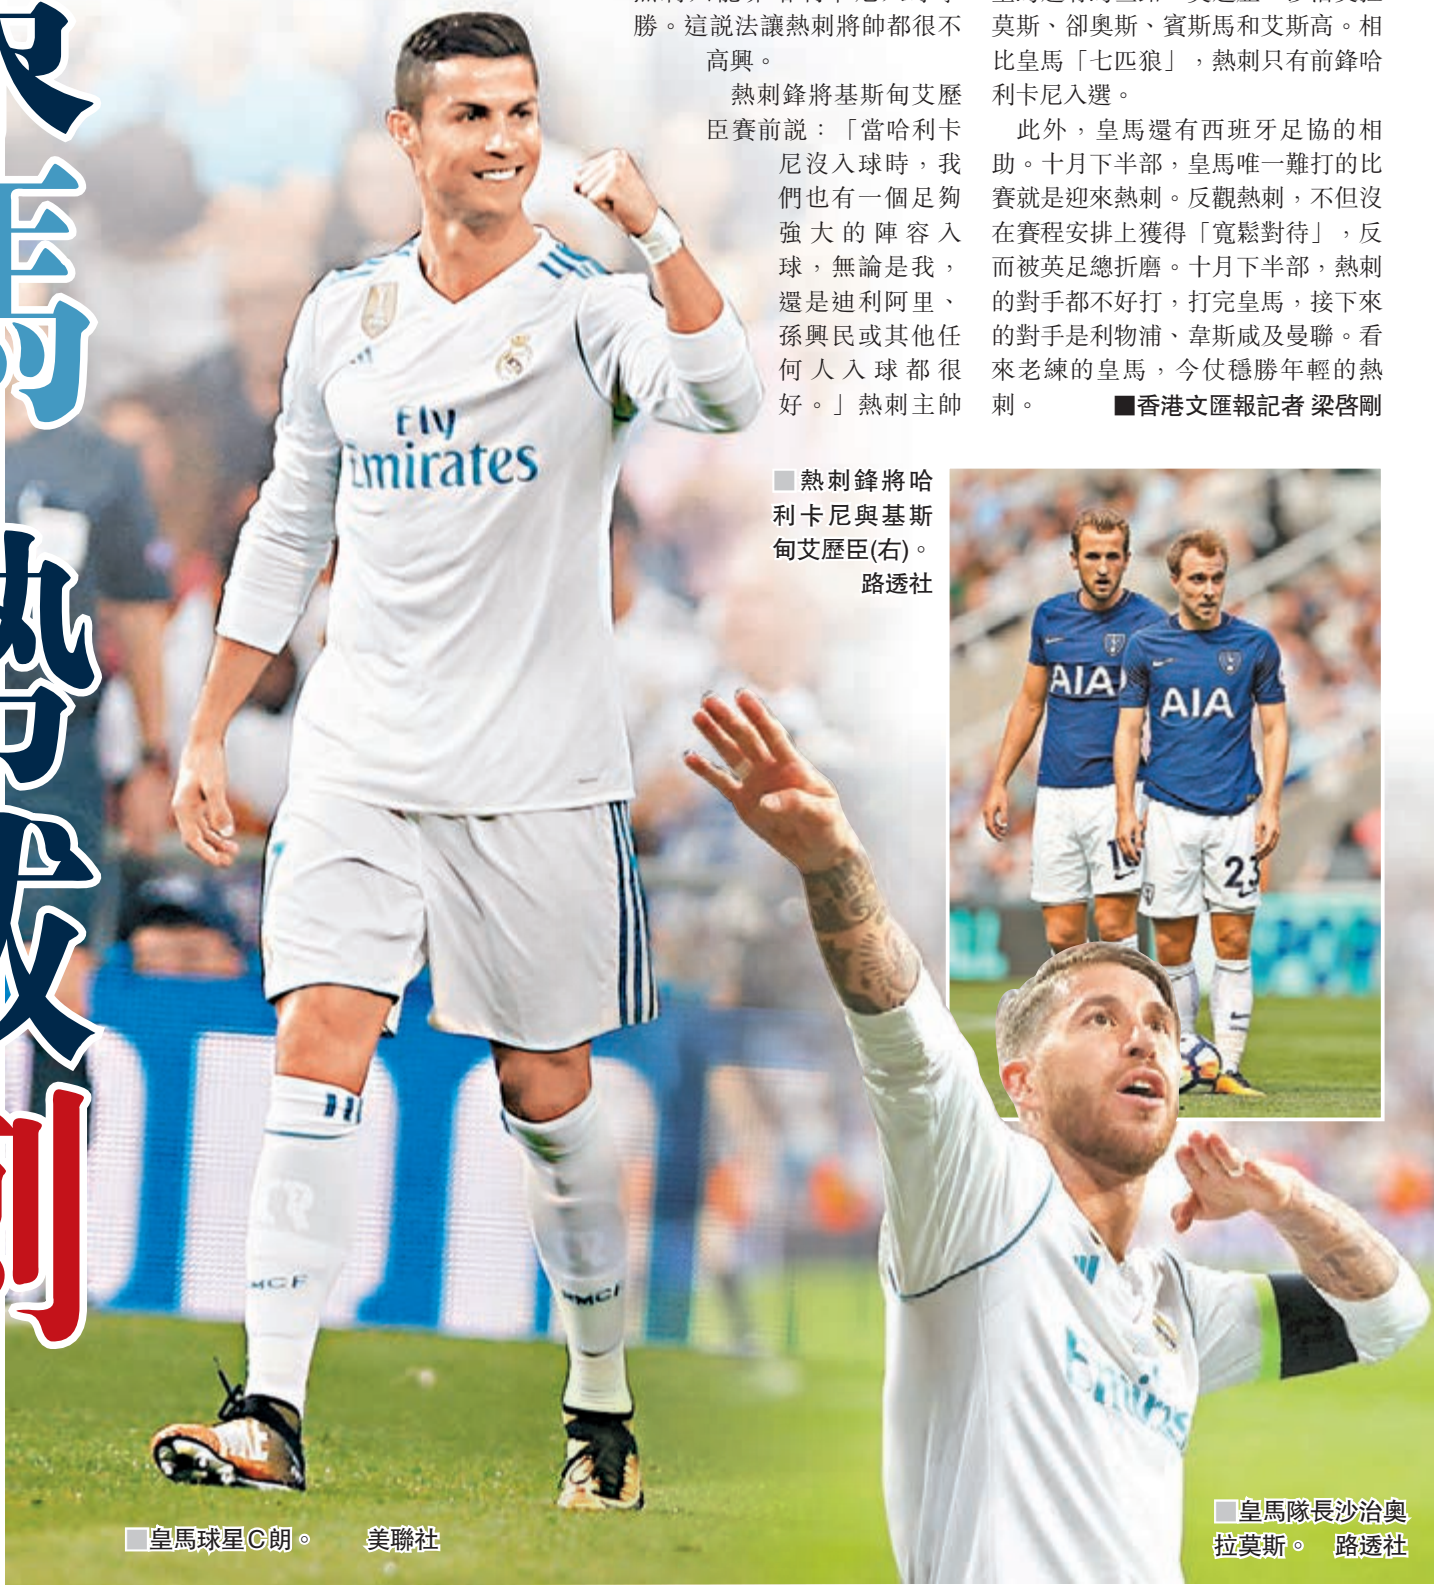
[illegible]
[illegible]
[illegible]
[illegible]

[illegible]勝。這說法讓熱刺將帥都很不高興。

熱刺鋒將基斯甸艾歷臣賽前說：「當哈利卡尼沒入球時，我們也有一個足夠強大的陣容入球，無論是我，還是迪利阿里、孫興民或其他任何人入球都很好。」熱刺主帥

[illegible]莫斯、卻奧斯、賓斯馬和艾斯高。相比皇馬「七匹狼」，熱刺只有前鋒哈利卡尼入選。

此外，皇馬還有西班牙足協的相助。十月下半部，皇馬唯一難打的比賽就是迎來熱刺。反觀熱刺，不但沒在賽程安排上獲得「寬鬆對待」，反而被英足總折磨。十月下半部，熱刺的對手都不好打，打完皇馬，接下來的對手是利物浦、韋斯咸及曼聯。看來老練的皇馬，今仗穩勝年輕的熱刺。 ■香港文匯報記者 梁啓剛

■熱刺鋒將哈利卡尼與基斯甸艾歷臣(右)。 路透社

Fly Emirates

AIA

AIA

■皇馬球星C朗。 美聯社

■皇馬隊長沙治奧拉莫斯。 路透社